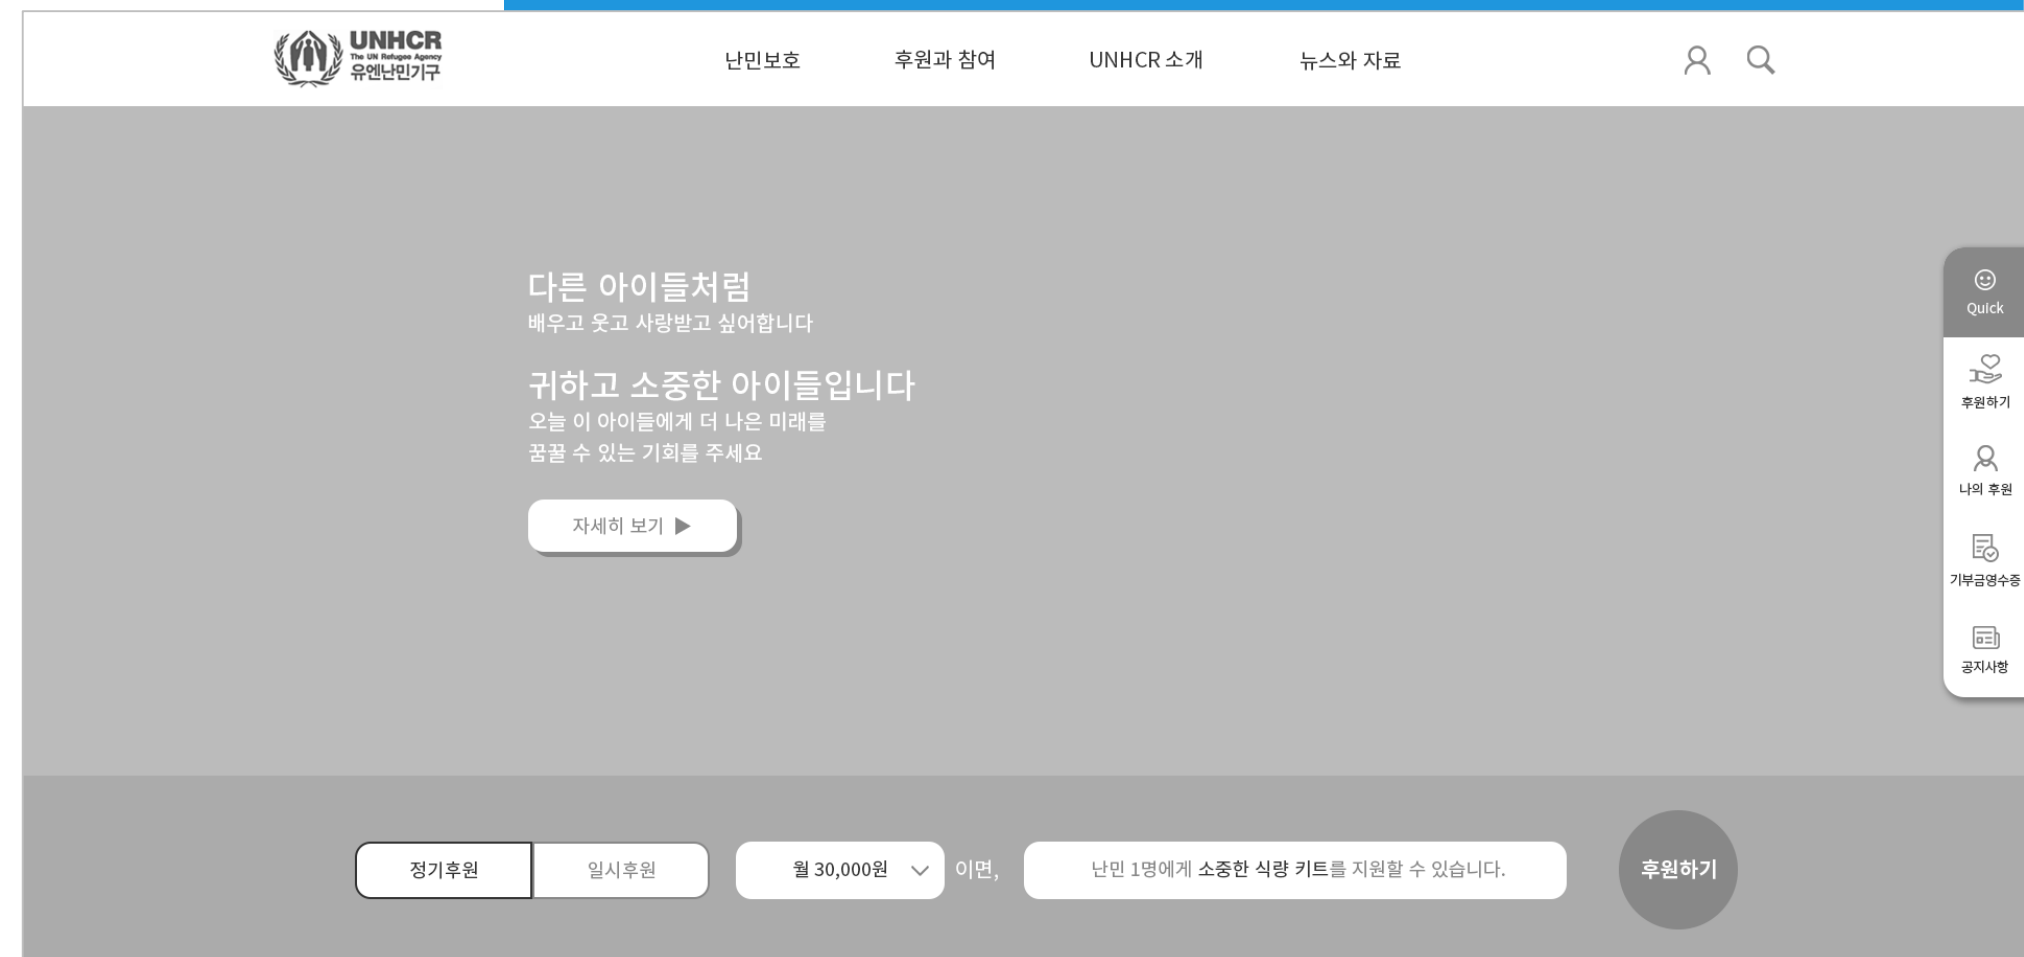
UNHCR
The UN Refugee Agency
유엔난민기구

난민보호 후원과 참여 UNHCR 소개 뉴스와 자료

다른 아이들처럼
배우고 웃고 사랑받고 싶어합니다

귀하고 소중한 아이들입니다
오늘 이 아이들에게 더 나은 미래를
꿈꿀 수 있는 기회를 주세요

자세히 보기 ▶

Quick
후원하기
나의 후원
기부금영수증
공지사항

정기후원 일시후원 월 30,000원 이면, 난민 1명에게 소중한 식량 키트를 지원할 수 있습니다. 후원하기